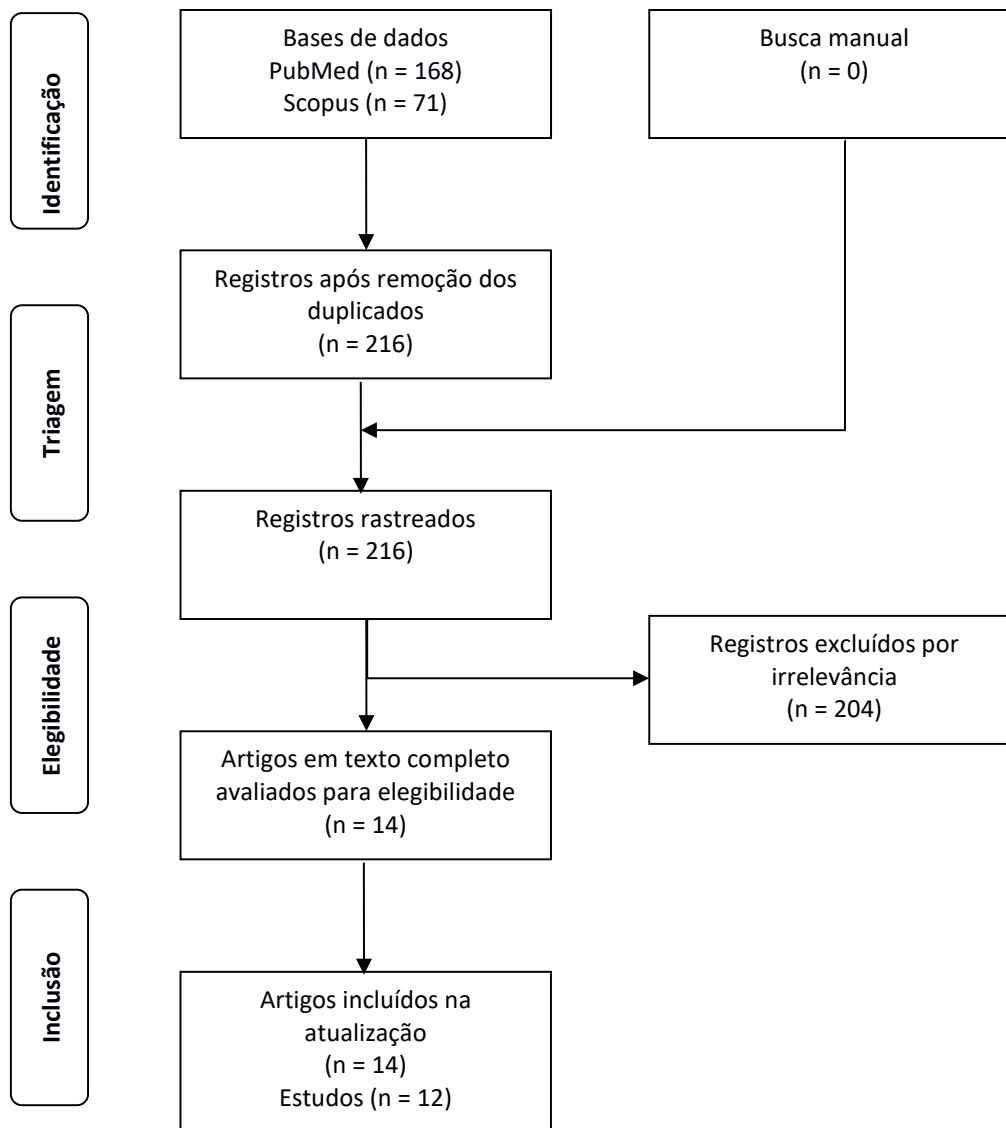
Identificação

Bases de dados
PubMed (n = 168)
Scopus (n = 71)

Busca manual
(n = 0)

Triagem

Registros após remoção dos duplicados
(n = 216)

Registros rastreados
(n = 216)

Elegibilidade

Registros excluídos por irrelevância
(n = 204)

Artigos em texto completo avaliados para elegibilidade
(n = 14)

Inclusão

Artigos incluídos na atualização
(n = 14)
Estudos (n = 12)